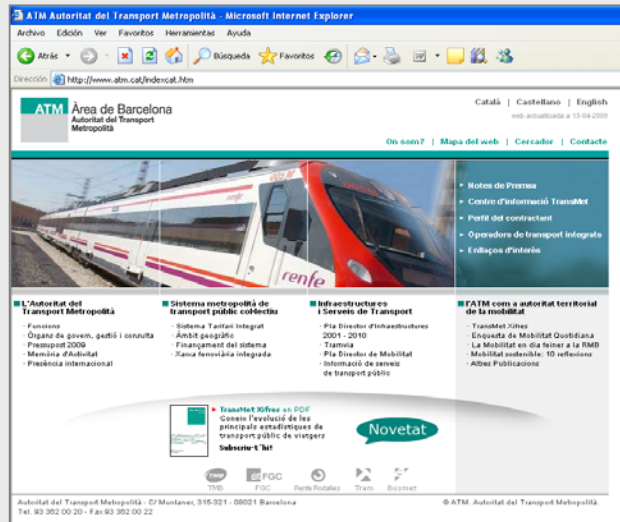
ATM Autoritat del Transport Metropolità - Microsoft Internet Explorer

Archivo Edición Ver Favoritos Herramientas Ayuda

Atrás Búsqueda Favoritos

Dirección http://www.atm.cat/indexcat.htm

ATM Àrea de Barcelona
Autoritat del Transport Metropolità

Català | Castellano | English

web actualitzada a 15-04-2009

On som? | Mapa del web | Cercador | Contacte

renfe

Notes de Premsa
Centre d'informació TransMet
Perfil del contractant
Operadors de transport integrats
Enllaços d'interès

L'Autoritat del Transport Metropolità
Funcions
Òrgans de govern, gestió i consulta
Pressupost 2009
Memòria d'Activitat
Presència internacional

Sistema metropolità de transport públic col·lectiu
Sistema Tarifari Integrat
Àmbit geogràfic
Finançament del sistema
Xarxa ferroviària integrada

Infraestructures i Serveis de Transport
Pla Director d'Infraestructures 2001 - 2010
Tramvia
Pla Director de Mobilitat
Informació de serveis de transport públic

l'ATM com a autoritat territorial de la mobilitat
TransMet Xifres
Enquesta de Mobilitat Quotidiana
La Mobilitat en dia feiner a la RMB
Mobilitat sostenible: 10 reflexions
Altres Publicacions

TransMet Xifres en PDF
Coneix l'evolució de les principals estadístiques de transport públic de viatgers
Subscriu-t'hi!

Novetat

TMB FGC Renfe Rodalies Tram Bosmet

Autoritat del Transport Metropolità - C/ Muntaner, 315-321 - 08021 Barcelona
Tel. 93 362 00 20 - Fax 93 362 00 22

© ATM. Autoritat del Transport Metropolità.